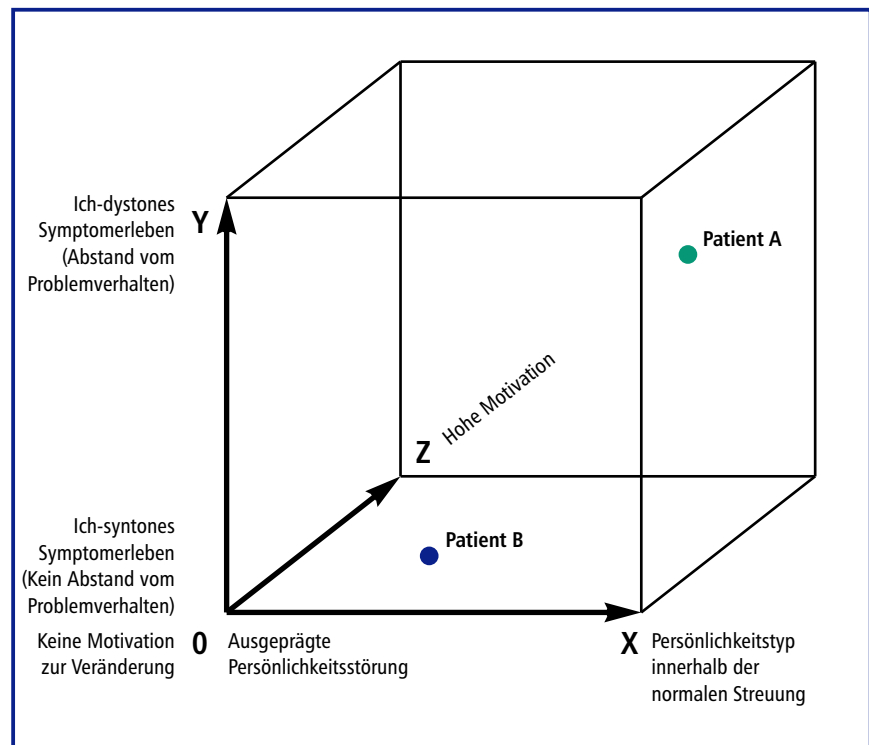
Ich-dystones Symptomerleben (Abstand vom Problemverhalten)

Y

Patient A

Hohe Motivation

Z

Ich-syntones Symptomerleben (Kein Abstand vom Problemverhalten)

Patient B

Keine Motivation zur Veränderung

0

Ausgeprägte Persönlichkeitsstörung

X

Persönlichkeitstyp innerhalb der normalen Streuung